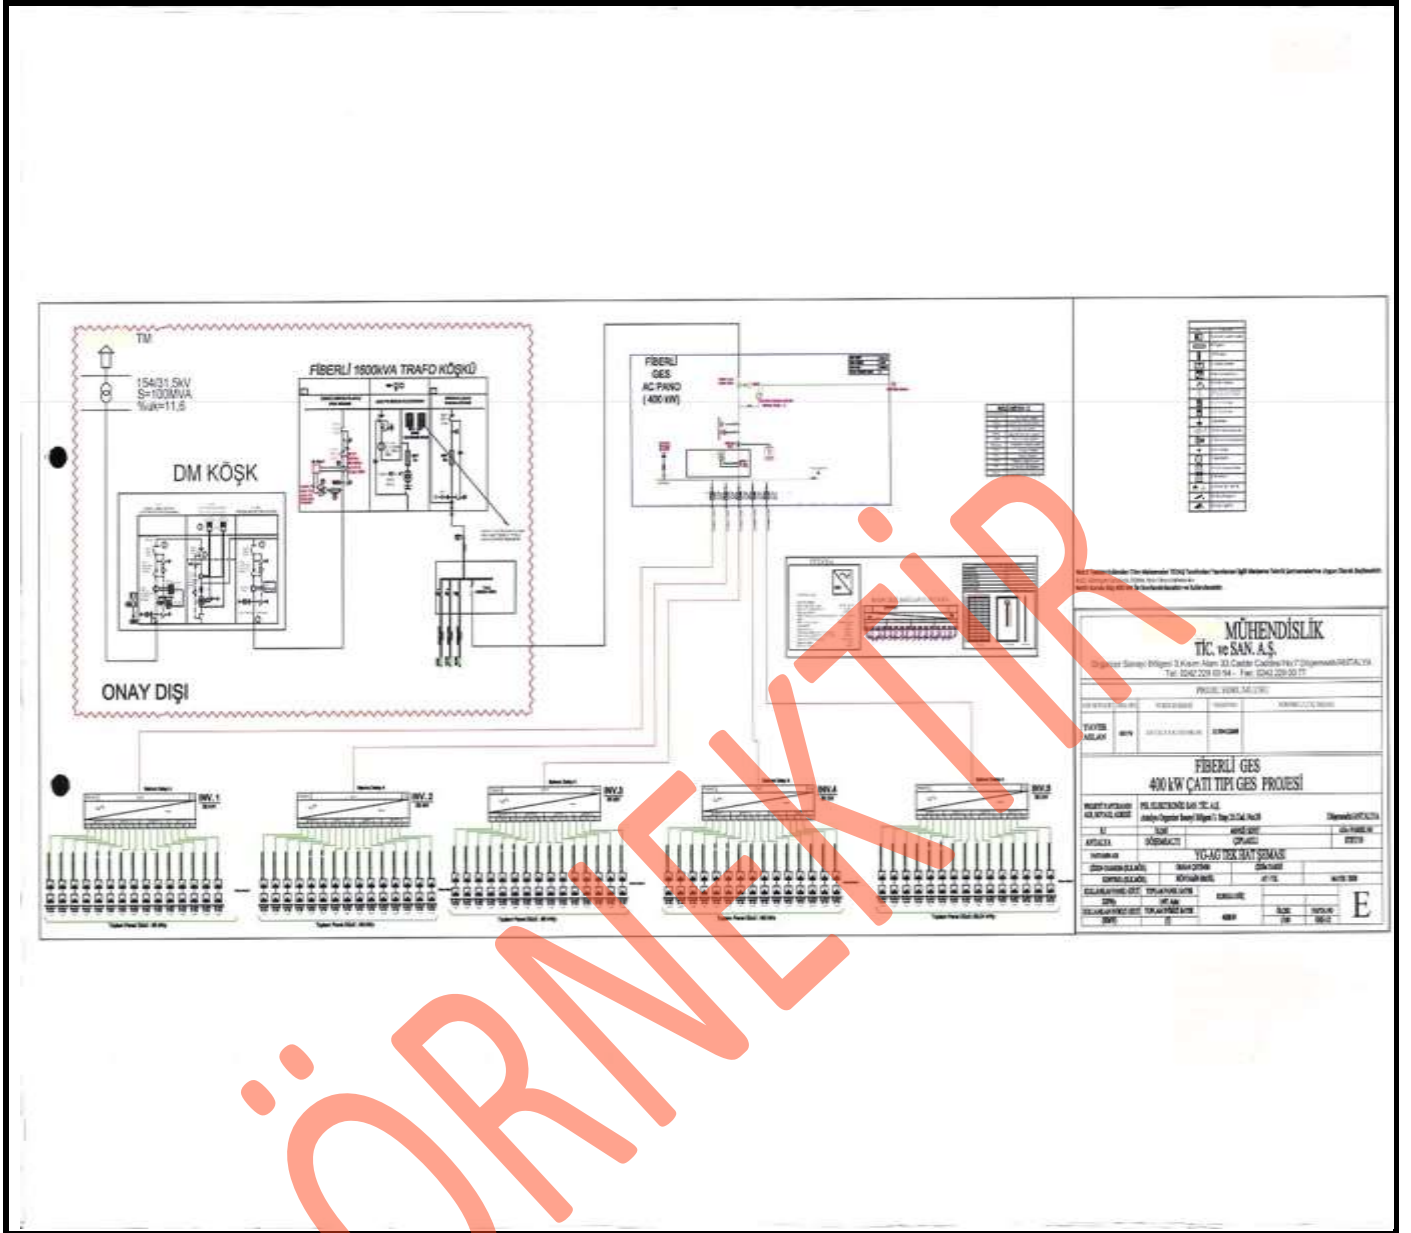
TM
154/31,5kV
S=100MVA
%uk=11,6

DM KÖŞK

FİBERLİ 1600kVA TRAFO KÖŞKÜ

FİBERLİ
GES
AC PANO
(400 kW)

ONAY DIŞI

INV.1
INV.2
INV.3
INV.4
INV.5

MÜHENDİSLİK
TİC. ve SAN. A.Ş.
Organize Sanayi Bölgesi 3.Kısım Alanı 33.Cadde Caddesi No:7 Döşemealtı/ANTALYA
Tel: 0242 229 00 54 - Fax: 0242 229 00 77

FİBERLİ GES
400 kW ÇATI TİPİ GES PROJESİ

ANTALYA
DÖŞEMEALTI
YG-AG TEK HAT ŞEMASI

E

ÖRNEKTİR